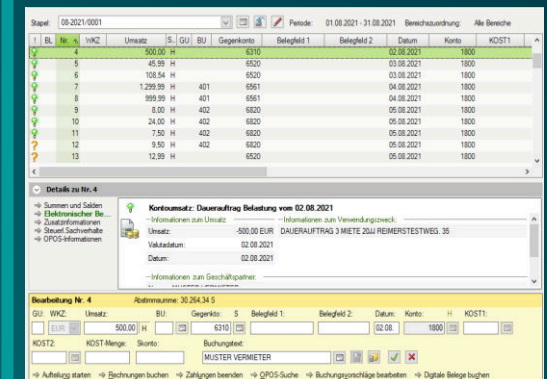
Stapel: 08-2021/0001 Periode: 01.08.2021 - 31.08.2021 Bereichszuordnung: Alle Bereiche

| ! | BL | Nr. | WKZ | Umsatz | S. | GU | BU | Gegenkonto | Belegfeld 1 | Belegfeld 2 | Datum | Konto | KOST1 |
|---|---|---|---|---|---|---|---|---|---|---|---|---|---|
| | | 4 | | 500,00 | H | | | 6310 | | | 02.08.2021 | 1800 | |
| | | 5 | | 45,99 | H | | | 6520 | | | 03.08.2021 | 1800 | |
| | | 6 | | 108,54 | H | | | 6520 | | | 03.08.2021 | 1800 | |
| | | 7 | | 1.299,99 | H | | 401 | 6561 | | | 04.08.2021 | 1800 | |
| | | 8 | | 999,99 | H | | 401 | 6561 | | | 04.08.2021 | 1800 | |
| | | 9 | | 8,00 | H | | 402 | 6820 | | | 05.08.2021 | 1800 | |
| | | 10 | | 24,00 | H | | 402 | 6820 | | | 05.08.2021 | 1800 | |
| | | 11 | | 7,50 | H | | 402 | 6820 | | | 05.08.2021 | 1800 | |
| ? | | 12 | | 9,50 | H | | 402 | 6820 | | | 05.08.2021 | 1800 | |
| ? | | 13 | | 12,99 | H | | | 6520 | | | 05.08.2021 | 1800 | |

Details zu Nr. 4

Summen und Salden
Elektronischer Be...
Zusatzinformationen
Steuerl. Sachverhalte
OPOS-Informationen

Kontoumsatz: Dauerauftrag Belastung vom 02.08.2021

Informationen zum Umsatz
Umsatz: -500,00 EUR
Valutadatum: 02.08.2021
Datum: 02.08.2021

Informationen zum Verwendungszweck:
DAUERAUFTRAG 3 MIETE 20JJ REIMERSTESTWEG. 35

Informationen zum Geschäftspartner:

Bearbeitung Nr. 4 Abstimmsumme: 30.264,34 S

GU: WKZ: Umsatz: BU: Gegenkonto: S Belegfeld 1: Belegfeld 2: Datum: Konto: H KOST1:
EUR 500,00 H 6310 02.08. 1800
KOST2: KOST-Menge: Skonto: Buchungstext:
MUSTER VERMIETER

Aufteilung starten Rechnungen buchen Zahlungen beenden OPOS-Suche Buchungsvorschläge bearbeiten Digitale Belege buchen